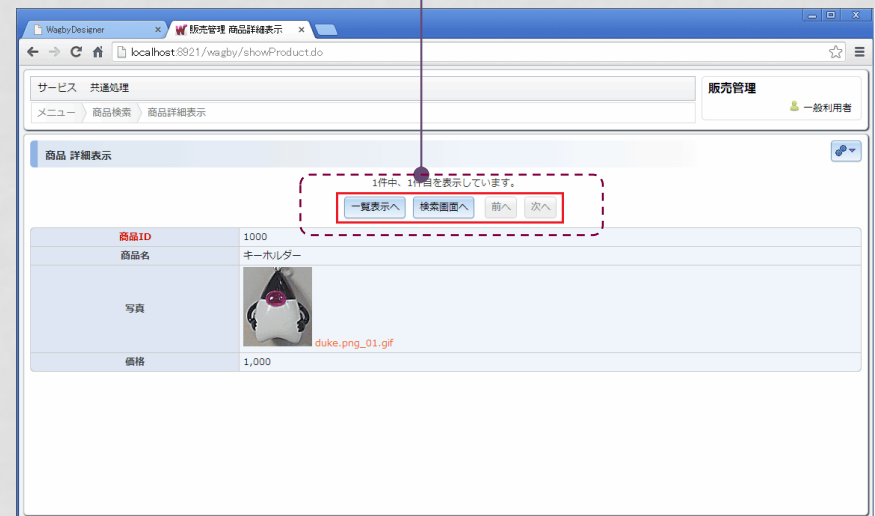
WagbyDesigner ×

販売管理 商品詳細表示 ×

localhost:8921/wagby/showProduct.do

サービス 共通処理

メニュー 商品検索 商品詳細表示

販売管理

一般利用者

商品 詳細表示

1件中、1件目を表示しています。

一覧表示へ 検索画面へ 前へ 次へ

| | |
|---|---|
| 商品ID | 1000 |
| 商品名 | キーホルダー |
| 写真 | duke.png_01.gif |
| 価格 | 1,000 |